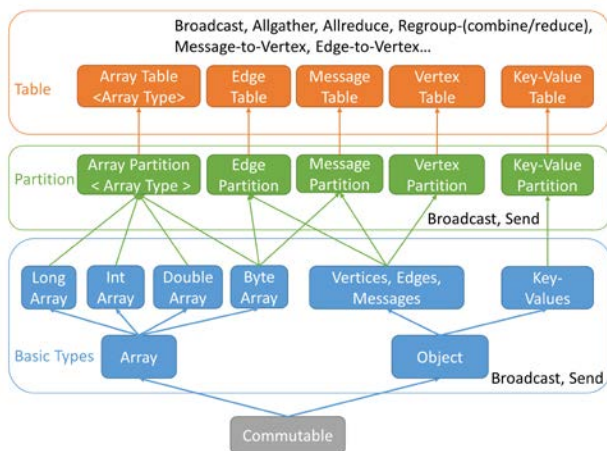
Broadcast, Allgather, Allreduce, Regroup-(combine/reduce), Message-to-Vertex, Edge-to-Vertex...

Table

Array Table <Array Type>

Edge Table

Message Table

Vertex Table

Key-Value Table

Partition

Array Partition < Array Type >

Edge Partition

Message Partition

Vertex Partition

Key-Value Partition

Broadcast, Send

Long Array

Int Array

Double Array

Byte Array

Vertices, Edges, Messages

Key-Values

Basic Types

Array

Object

Broadcast, Send

Commutable